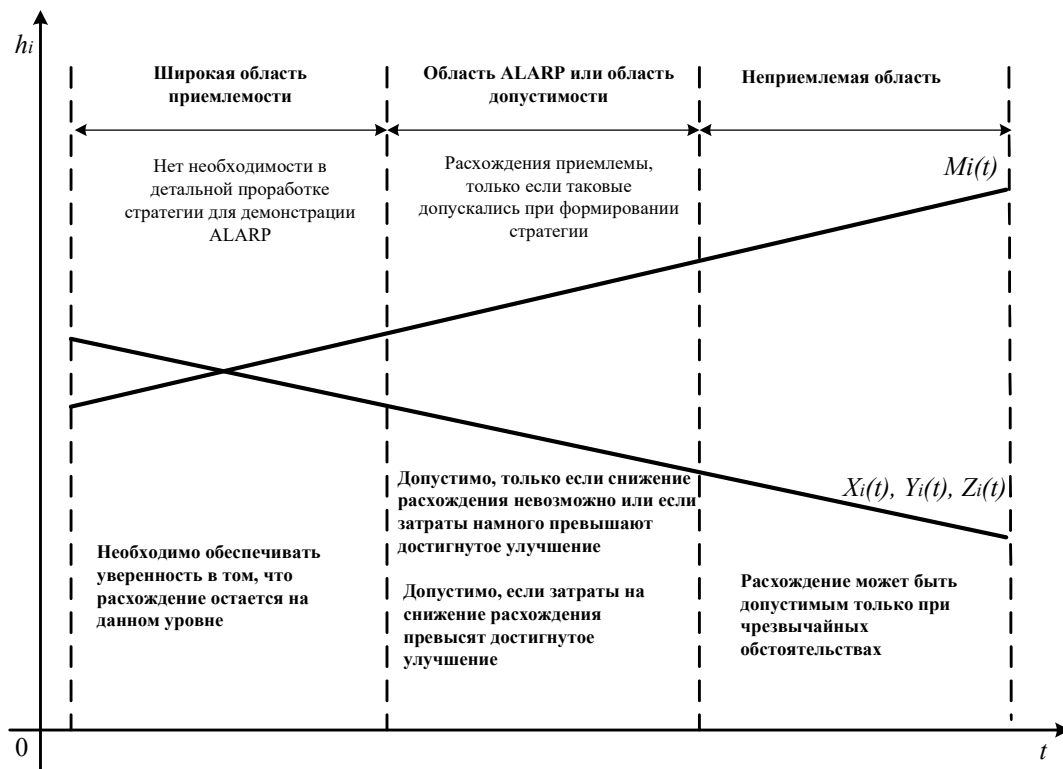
$h_i$

Широкая область приемлемости

Область ALARP или область допустимости

Неприемлемая область

Нет необходимости в детальной проработке стратегии для демонстрации ALARP

Расхождения приемлемы, только если таковые допускались при формировании стратегии

$M_i(t)$

Допустимо, только если снижение расхождения невозможно или если затраты намного превышают достигнутое улучшение

$X_i(t)$, $Y_i(t)$, $Z_i(t)$

Необходимо обеспечивать уверенность в том, что расхождение остается на данном уровне

Допустимо, если затраты на снижение расхождения превысят достигнутое улучшение

Расхождение может быть допустимым только при чрезвычайных обстоятельствах

0

$t$